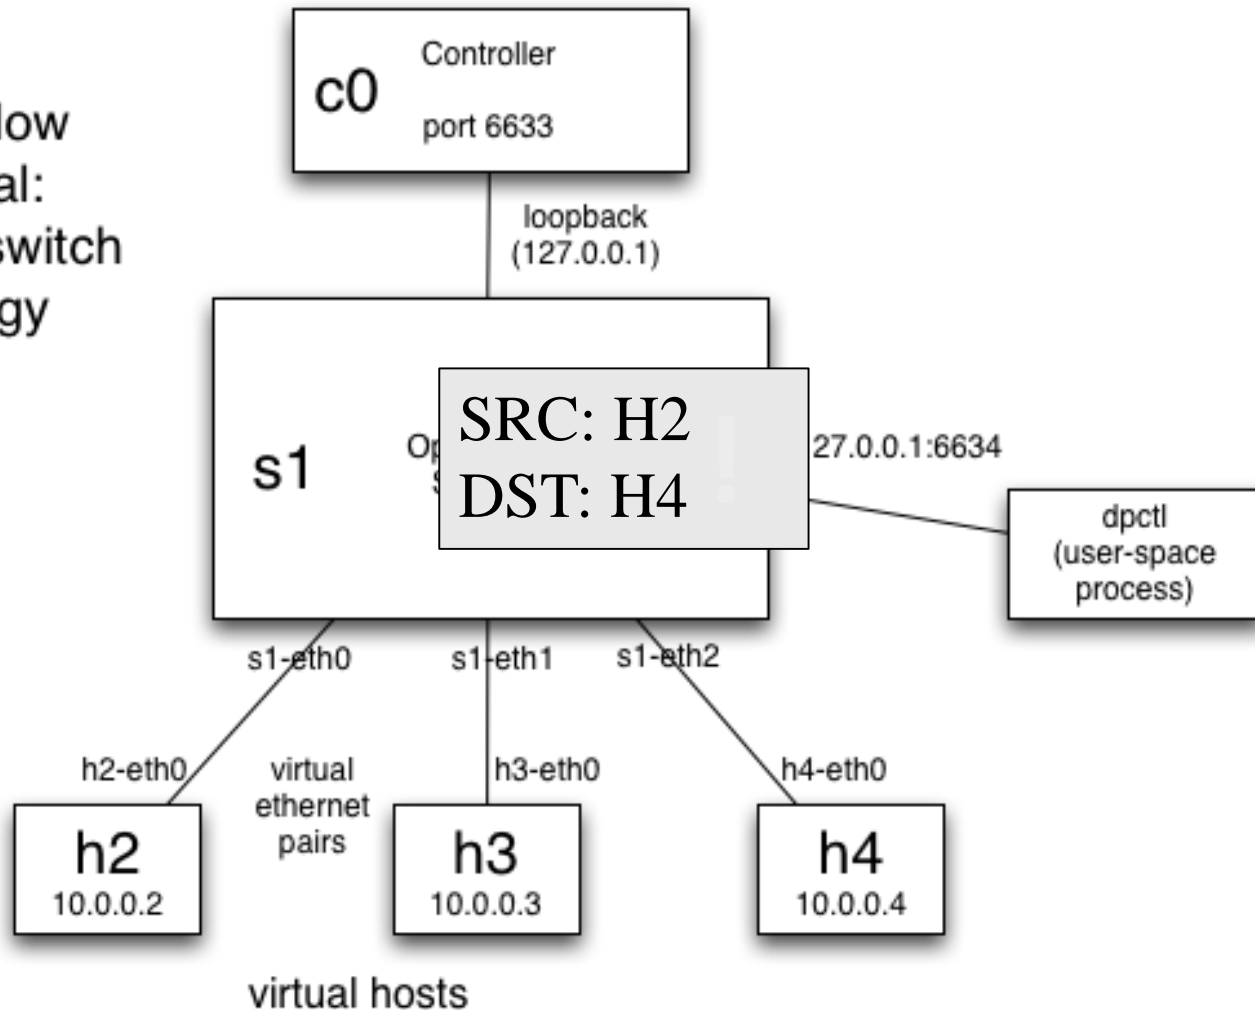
low
al:
switch
gy

c0
Controller
port 6633

loopback
(127.0.0.1)

s1
Op
S

SRC: H2
DST: H4

27.0.0.1:6634

dpctl
(user-space
process)

s1-eth0
s1-eth1
s1-eth2

h2-eth0
virtual
ethernet
pairs
h3-eth0
h4-eth0

h2
10.0.0.2
h3
10.0.0.3
h4
10.0.0.4

virtual hosts